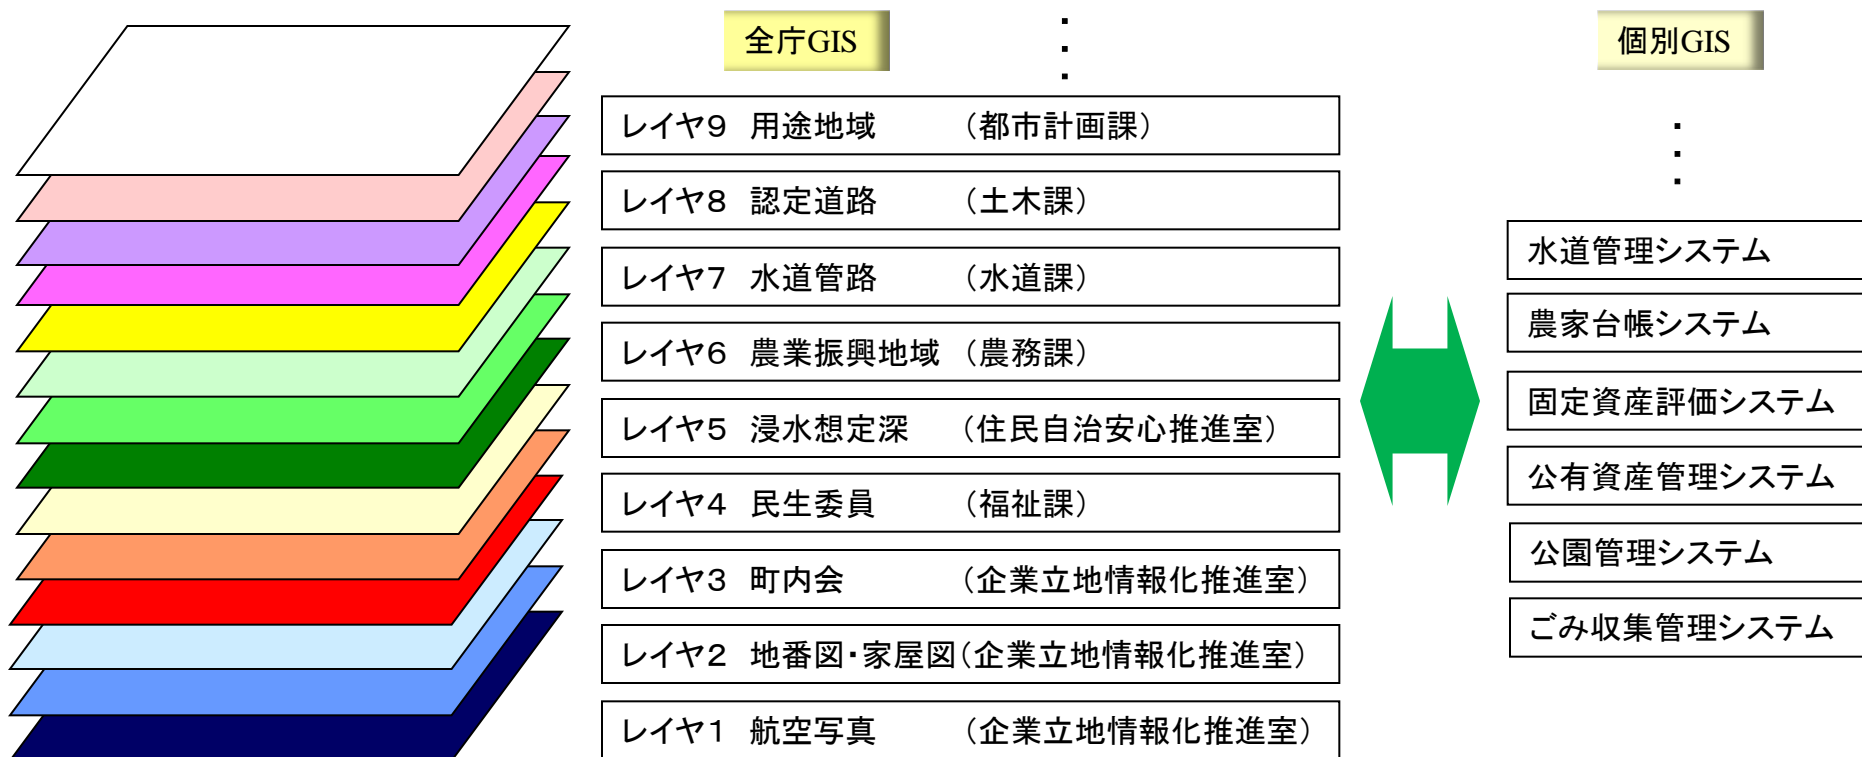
全庁GIS

⋮

レイヤ9　用途地域　（都市計画課）

レイヤ8　認定道路　（土木課）

レイヤ7　水道管路　（水道課）

レイヤ6　農業振興地域（農務課）

レイヤ5　浸水想定深　（住民自治安心推進室）

レイヤ4　民生委員　（福祉課）

レイヤ3　町内会　（企業立地情報化推進室）

レイヤ2　地番図・家屋図（企業立地情報化推進室）

レイヤ1　航空写真　（企業立地情報化推進室）

個別GIS

⋮

水道管理システム

農家台帳システム

固定資産評価システム

公有資産管理システム

公園管理システム

ごみ収集管理システム